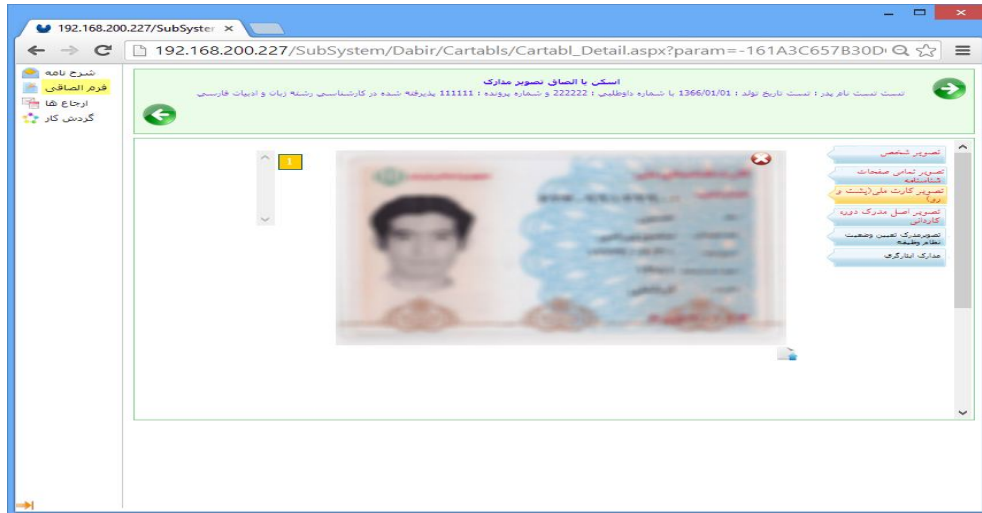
192.168.200.227/SubSyster ×

192.168.200.227/SubSystem/Dabir/Cartabls/Cartabl_Detail.aspx?param=-161A3C657B30D

شرح نامه
فرم الحاقی
ارجاع ها
گردش کار

اسکن یا الصاق تصویر مدارک
تست تست نام پدر : تست تاریخ تولد : 1366/01/01 با شماره داوطلبی : 222222 و شماره پرونده : 111111 پذیرفته شده در کارشناسی رشته زبان و ادبیات فارسی

1

تصویر شخصی
تصویر تمامی صفحات شناسنامه
تصویر کارت ملی(پشت و رو)
تصویر اصل مدرک دوره کاردانی
تصویرمدرک تعیین وضعیت نظام وظیفه
مدارک ایثارگری